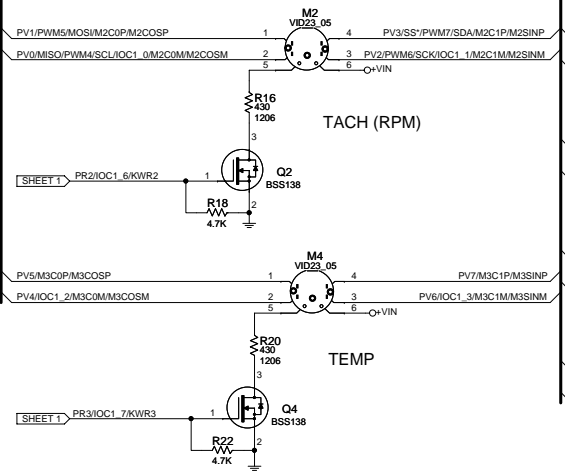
M2
VID23_05
PV1/PWM5/MOSI/M2C0P/M2COSP
1
4
PV3/SS*/PWM7/SDA/M2C1P/M2SINP
PV0/MISO/PWM4/SCL/IOC1_0/M2C0M/M2COSM
2
3
PV2/PWM6/SCK/IOC1_1/M2C1M/M2SINM
5
6
+VIN
R16
430
1206
TACH (RPM)
3
SHEET 1
PR2/IOC1_6/KWR2
1
Q2
BSS138
R18
4.7K
2

M4
VID23_05
PV5/M3C0P/M3COSP
1
4
PV7/M3C1P/M3SINP
PV4/IOC1_2/M3C0M/M3COSM
2
3
PV6/IOC1_3/M3C1M/M3SINM
5
6
+VIN
R20
430
1206
TEMP
3
SHEET 1
PR3/IOC1_7/KWR3
1
Q4
BSS138
R22
4.7K
2